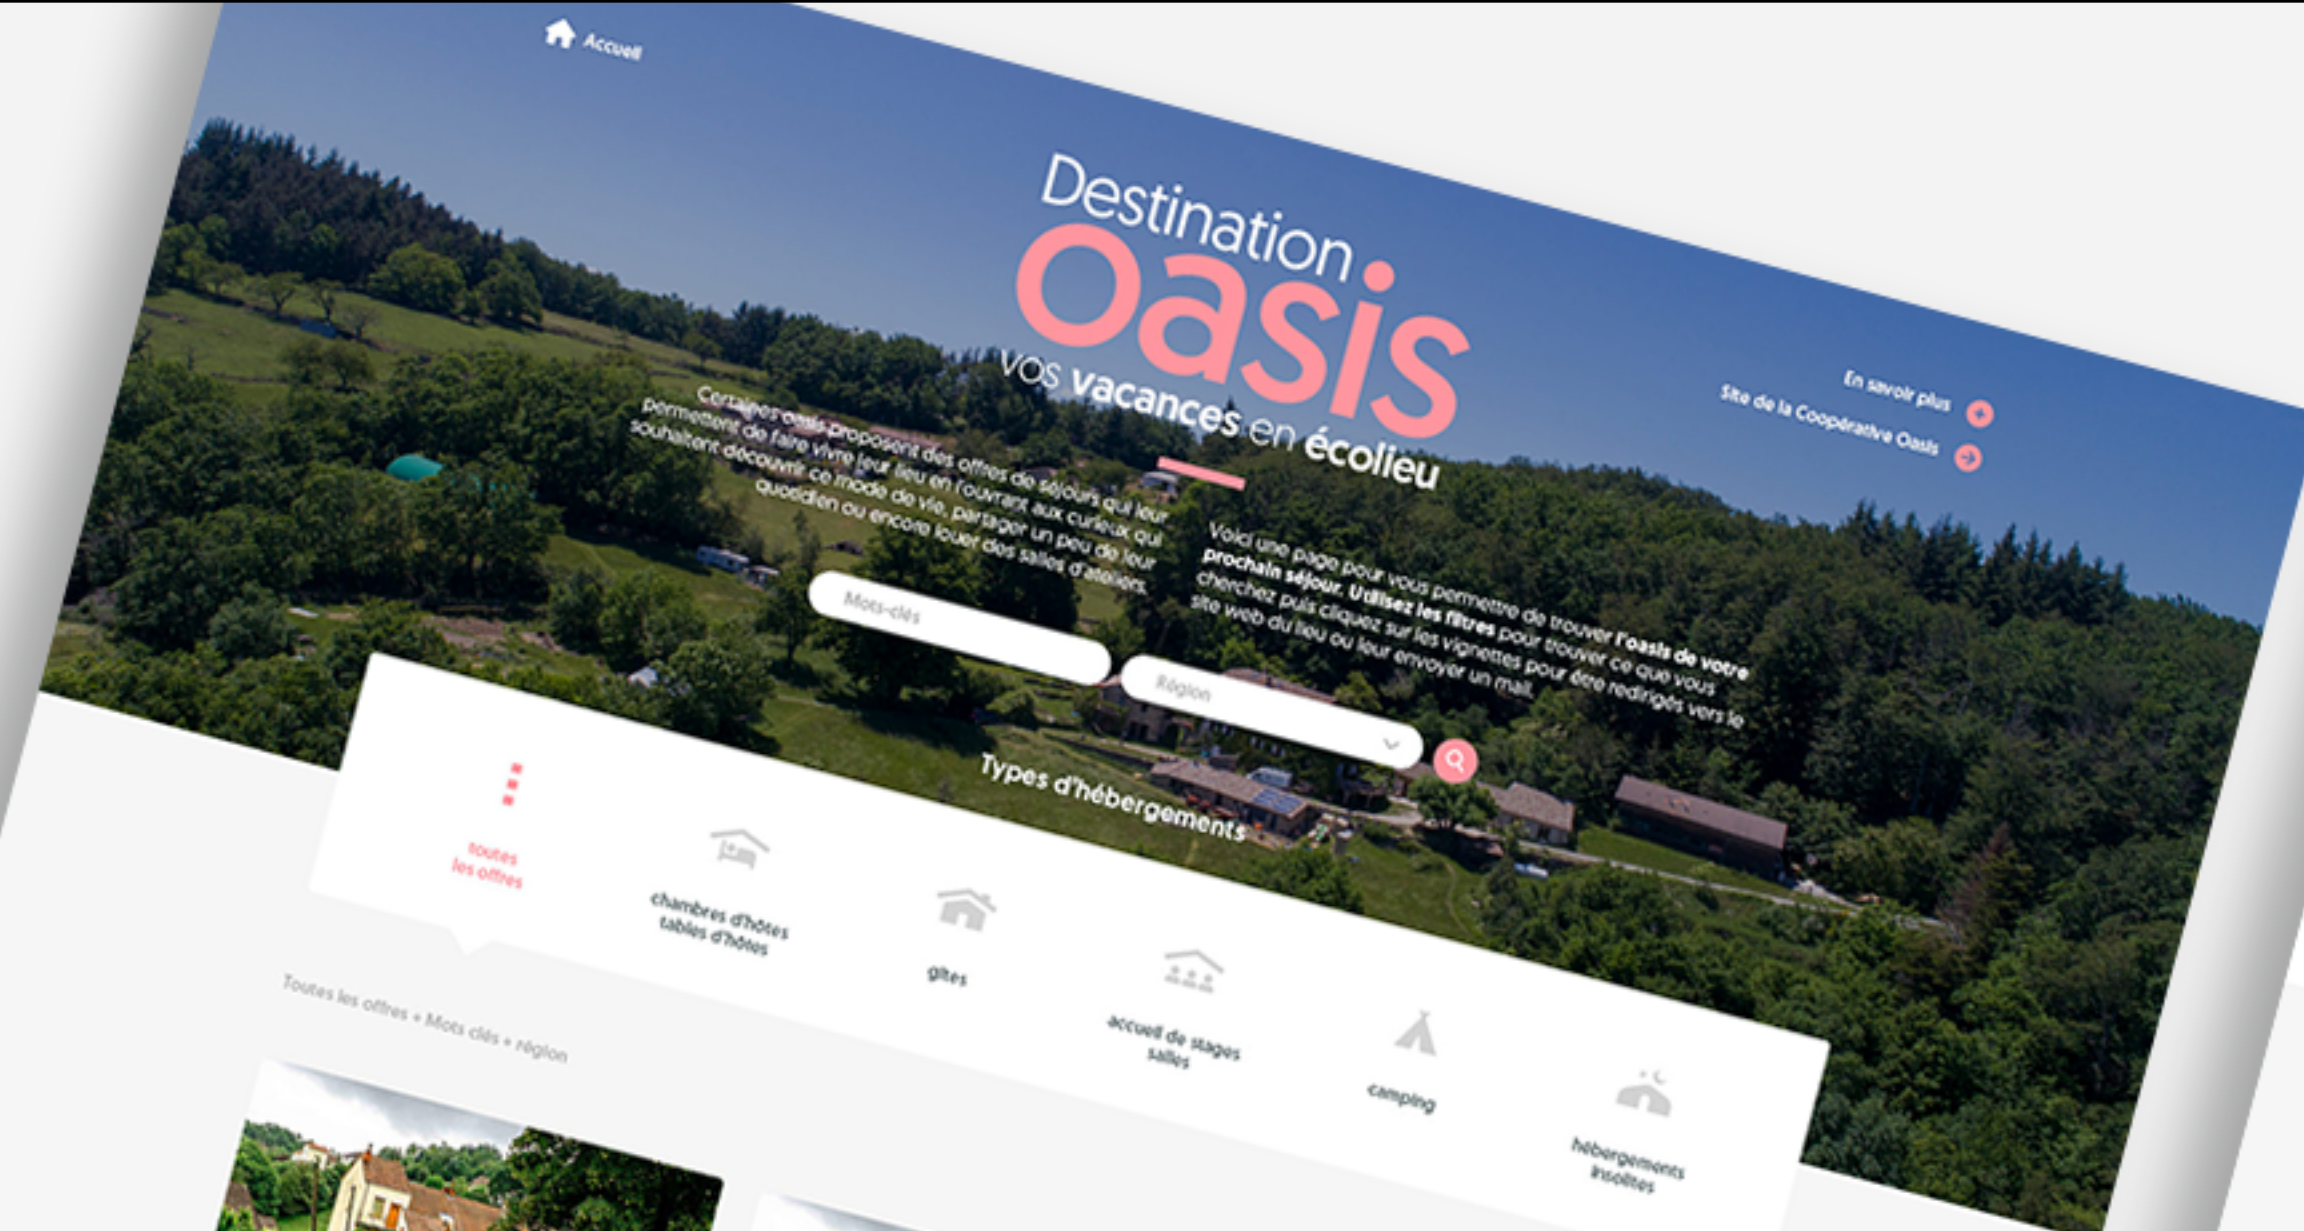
Accueil

Destination
oasis
vos vacances en écolieu

En savoir plus
Site de la Coopérative Oasis

Certaines oasis proposent des offres de séjours qui leur permettent de faire vivre leur lieu en l'ouvrant aux curieux qui souhaitent découvrir ce mode de vie, partager un peu de leur quotidien ou encore louer des salles d'ateliers.

Voici une page pour vous permettre de trouver l'oasis de votre prochain séjour. Utilisez les filtres pour trouver ce que vous cherchez puis cliquez sur les vignettes pour être redirigés vers le site web du lieu ou leur envoyer un mail.

Mots-clés
Région

Types d'hébergements

toutes les offres
chambres d'hôtes tables d'hôtes
gîtes
accueil de stages salles
camping
hébergements insolites

Toutes les offres + Mots clés + région